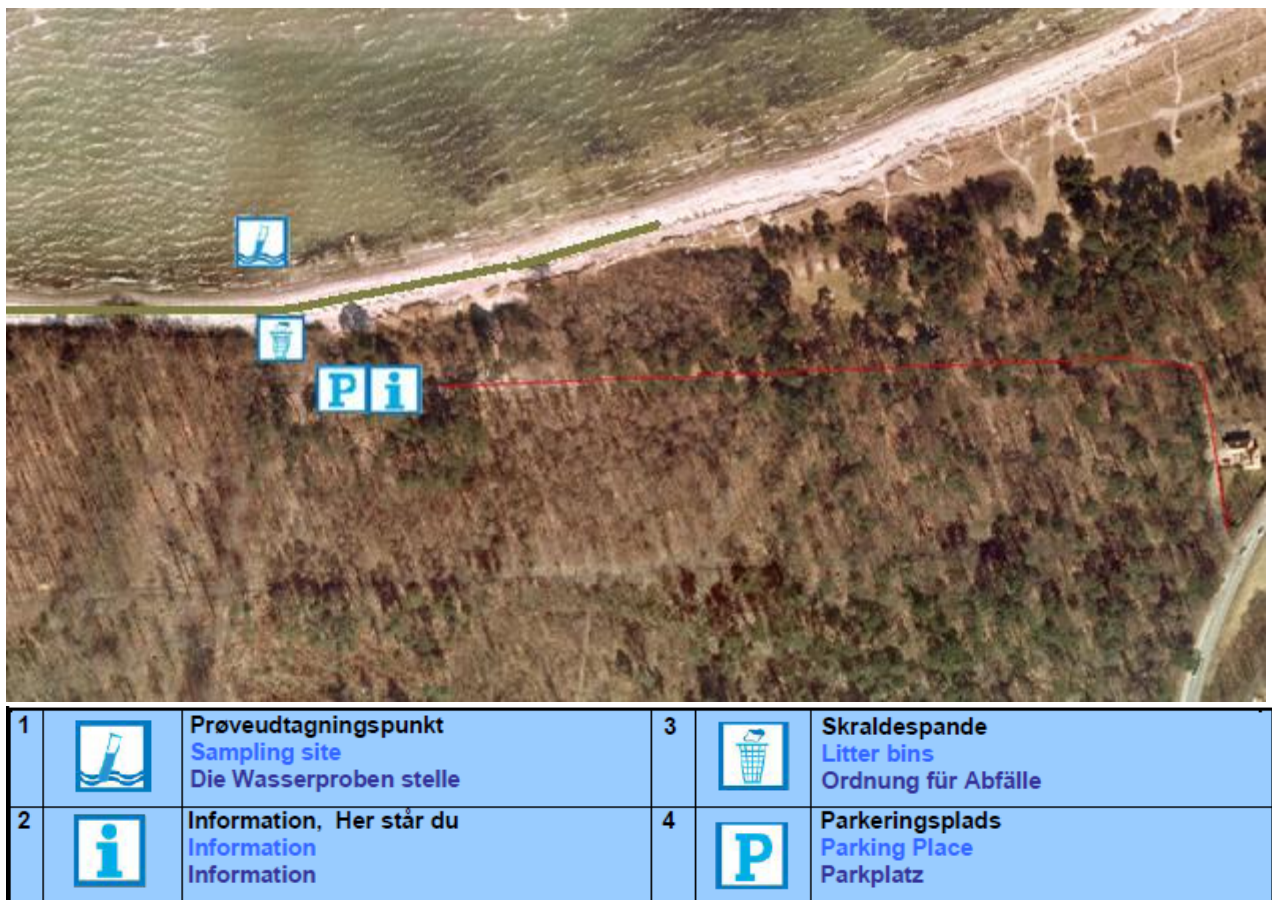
P i

| 1 | | Prøveudtagningspunkt<br>Sampling site<br>Die Wasserproben stelle | 3 | | Skraldespande<br>Litter bins<br>Ordnung für Abfälle |
|---|---|---|---|---|---|
| 2 | i | Information, Her står du<br>Information<br>Information | 4 | P | Parkeringsplads<br>Parking Place<br>Parkplatz |